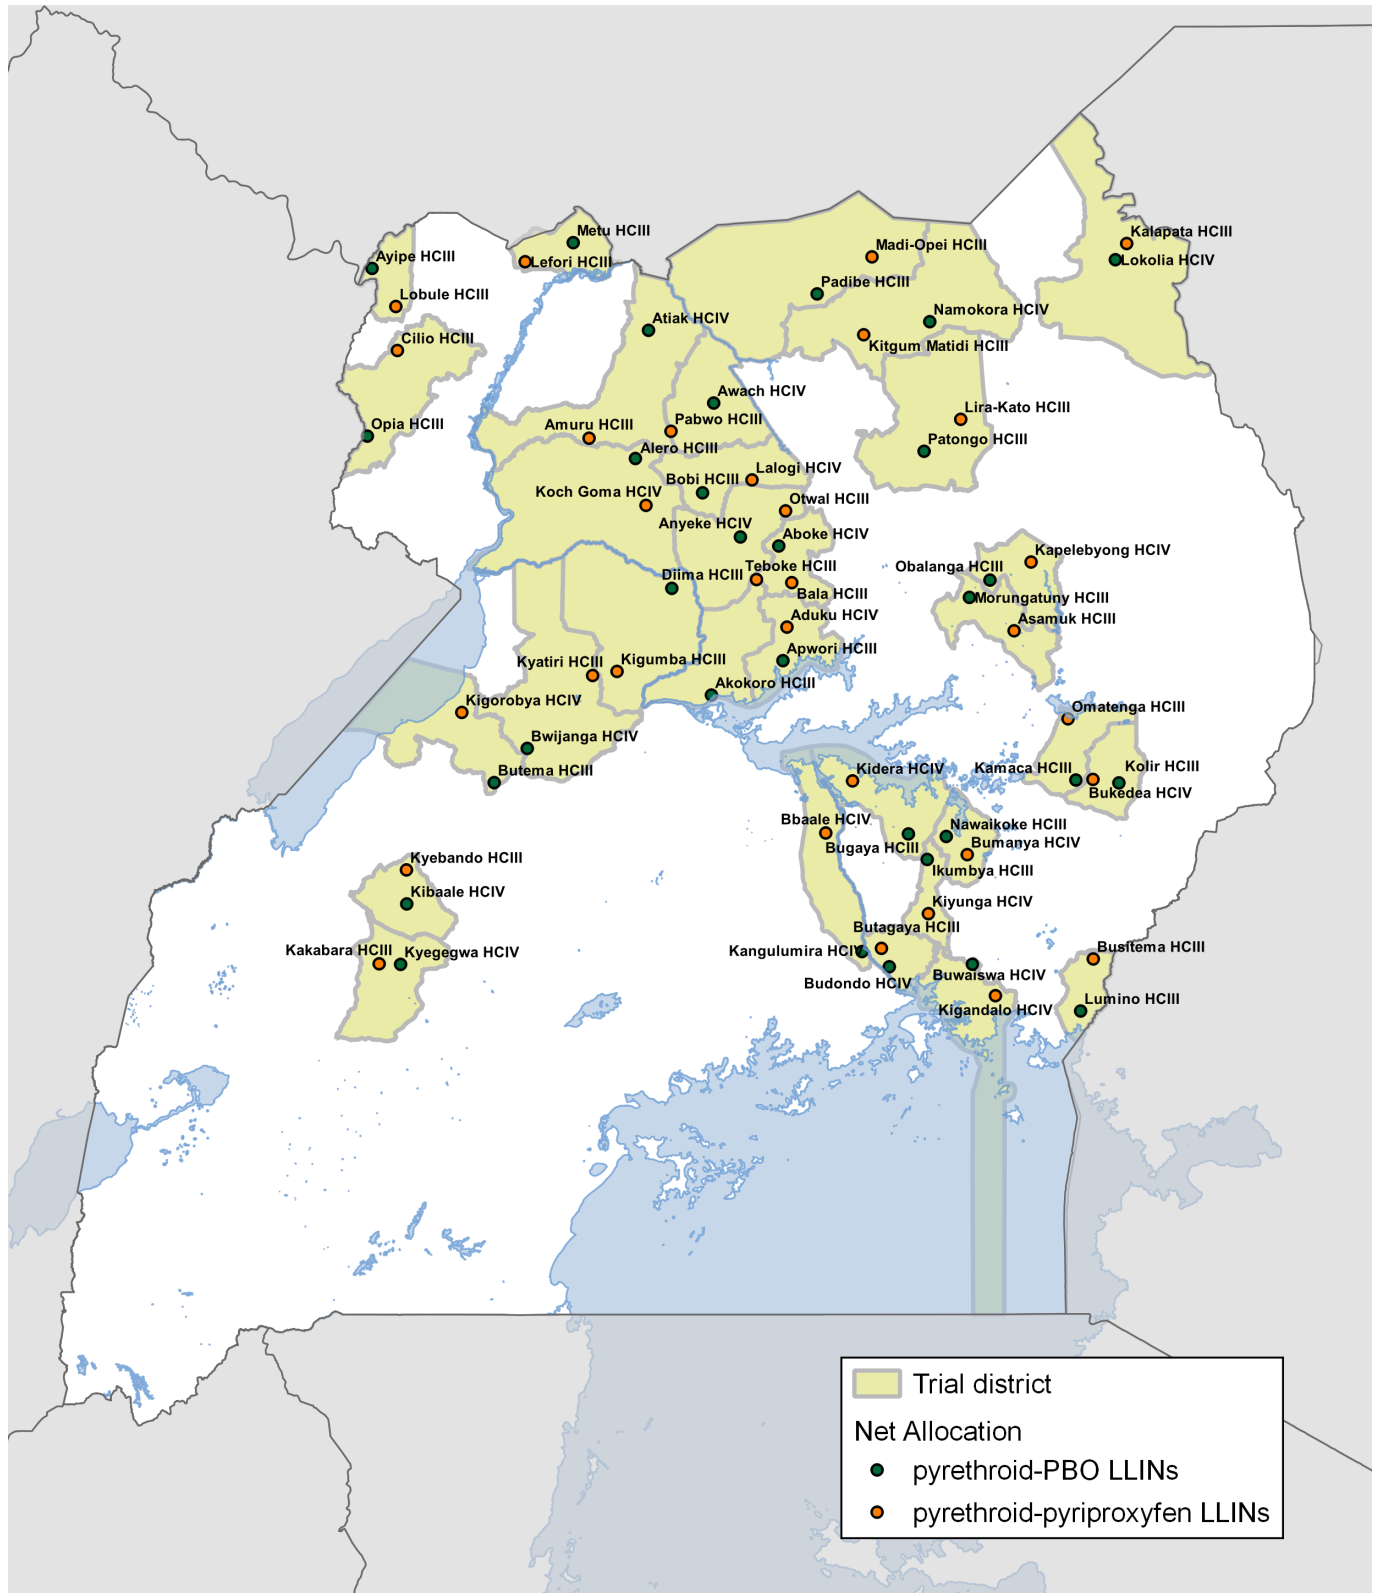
Metu HCIII
Ayipe HCIII
Lefori HCIII
Madi-Opei HCIII
Kalapata HCIII
Lokolia HCIV
Lobule HCIII
Padibe HCIII
Namokora HCIV
Atiak HCIV
Cilio HCIII
Kitgum Matidi HCIII
Awach HCIV
Opia HCIII
Lira-Kato HCIII
Amuru HCIII
Pabwo HCIII
Patongo HCIII
Alero HCIII
Lalogi HCIV
Bobi HCIII
Koch Goma HCIV
Otwal HCIII
Anyeke HCIV
Aboke HCIV
Kapelebyong HCIV
Obalanga HCIII
Teboke HCIII
Diima HCIII
Bala HCIII
Morungatuny HCIII
Asamuk HCIII
Aduku HCIV
Apwori HCIII
Kyatiri HCIII
Kigumba HCIII
Akokoro HCIII
Kigorobya HCIV
Omatenga HCIII
Bwijanga HCIV
Kidera HCIV
Kamaca HCIII
Kolir HCIII
Butema HCIII
Bukedea HCIV
Bbaale HCIV
Nawaikoke HCIII
Bugaya HCIII
Bumanya HCIV
Kyebando HCIII
Ikumbya HCIII
Kibaale HCIV
Kiyunga HCIV
Butagaya HCIII
Kakabara HCIII
Kyegegwa HCIV
Kangulumira HCIV
Busitema HCIII
Buwaiswa HCIV
Budondo HCIV
Lumino HCIII
Kigandalo HCIV

Trial district
Net Allocation
pyrethroid-PBO LLINs
pyrethroid-pyriproxyfen LLINs